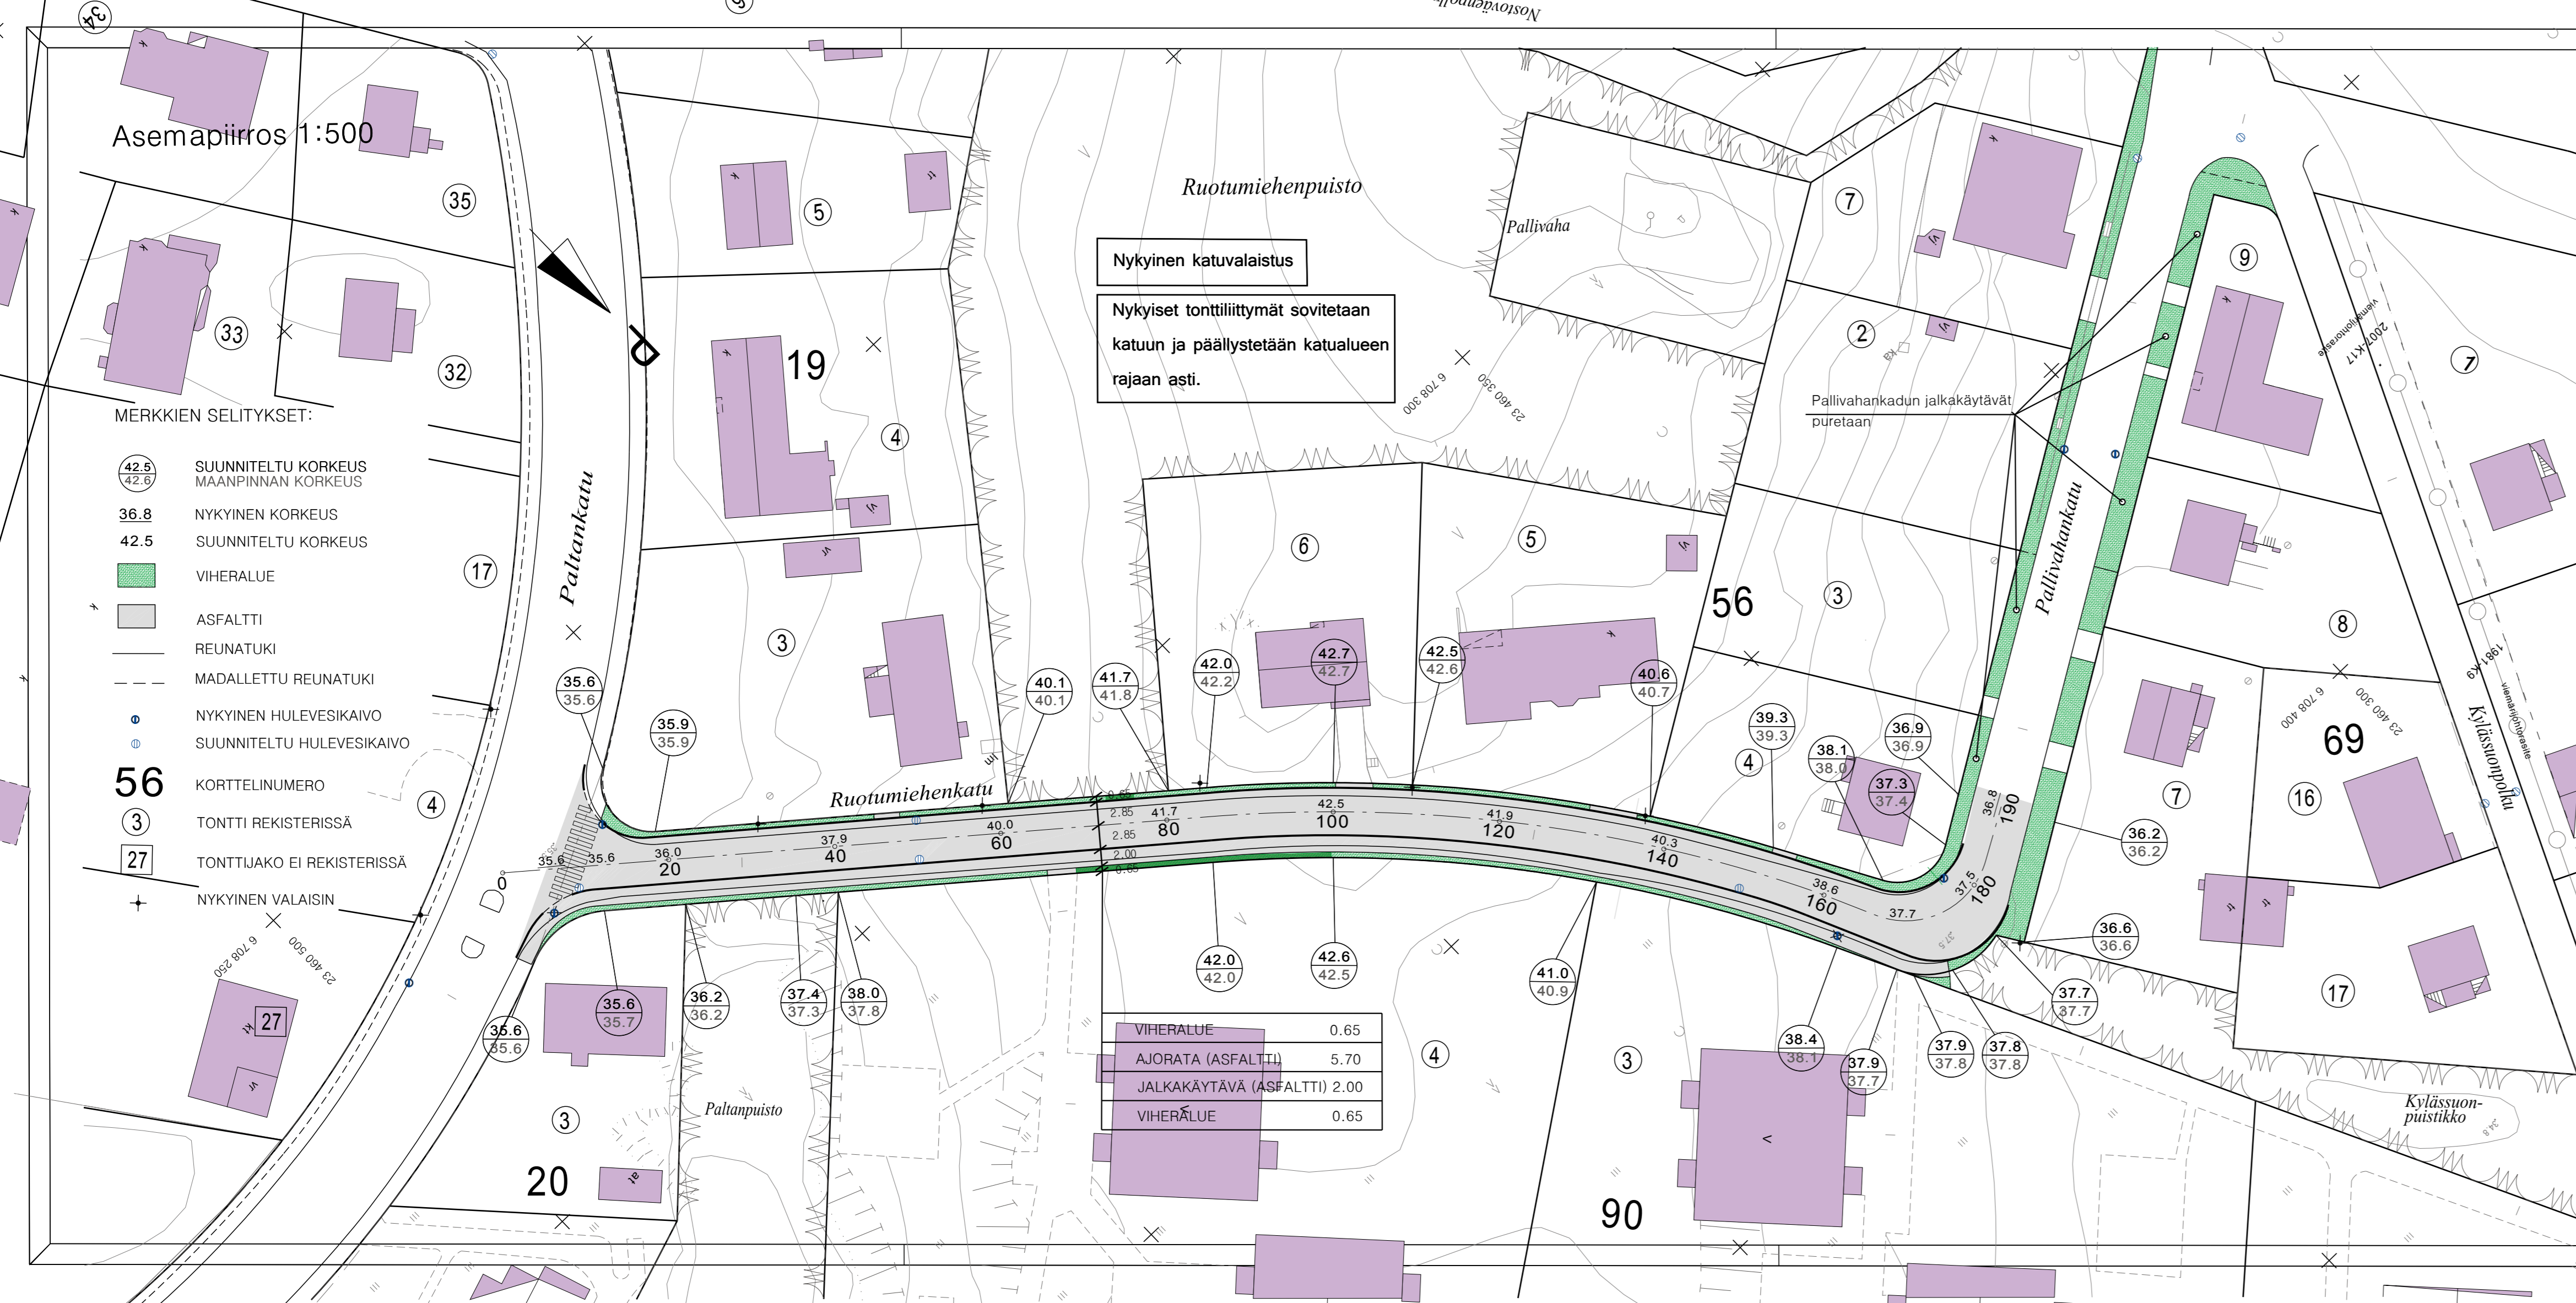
Asemapiirros 1:500

Nostovaenpolku

Ruotumiehenpuisto

Pallivaha

Nykyinen katuvalaistus

Nykyiset tonttiliittymät sovitetaan katuun ja päällystetään katualueen rajaan asti.

Pallivahankadun jalkakäytävät puretaan

MERKKIEN SELITYKSET:

| | |
|---|---|
| 42.5 / 42.6 | SUUNNITELTU KORKEUS / MAANPINNAN KORKEUS |
| 36.8 | NYKYINEN KORKEUS |
| 42.5 | SUUNNITELTU KORKEUS |
| | VIHERALUE |
| | ASFALTTI |
| | REUNATUKI |
| | MADALLETTU REUNATUKI |
| | NYKYINEN HULEVESIKAIVO |
| | SUUNNITELTU HULEVESIKAIVO |
| 56 | KORTTELINUMERO |
| 3 | TONTTI REKISTERISSÄ |
| 27 | TONTTIJAKO EI REKISTERISSÄ |
| | NYKYINEN VALAISIN |

Paltankatu

Ruotumiehenkatu

Pallivahankatu

Kylässuonpolku

Kylässuon-puistikko

Paltanpuisto

35 33 32 17 5 19 4 3 4 6 5 56 7 2 3 4 9 8 69 7 16 17 3 20 27 4 3 90

35.6 35.6 35.9 35.9 40.1 40.1 41.7 41.8 42.0 42.2 42.7 42.7 42.5 42.6 40.6 40.7 39.3 39.3 38.1 38.0 36.9 36.9 37.3 37.4 36.2 36.2 36.6 36.6 37.7 37.7 37.8 37.8 37.9 37.8 37.9 37.7 38.4 38.1 41.0 40.9 42.6 42.5 42.0 42.0 38.0 37.8 37.4 37.3 36.2 36.2 35.6 35.7 35.6 35.6

0 20 40 60 80 100 120 140 160 180 190

35.6 36.0 37.9 40.0 41.7 42.5 41.9 40.3 38.6 37.7 37.5 36.8

2.85 2.85 2.00 0.65

| | |
|---|---|
| VIHERALUE | 0.65 |
| AJORATA (ASFALTTI) | 5.70 |
| JALKAKÄYTÄVÄ (ASFALTTI) | 2.00 |
| VIHERALUE | 0.65 |

6 708 300 23 460 350
6 708 250 23 460 300
6 708 400 23 460 500
2007-K17 1981-K9 viemärijohtoraslte